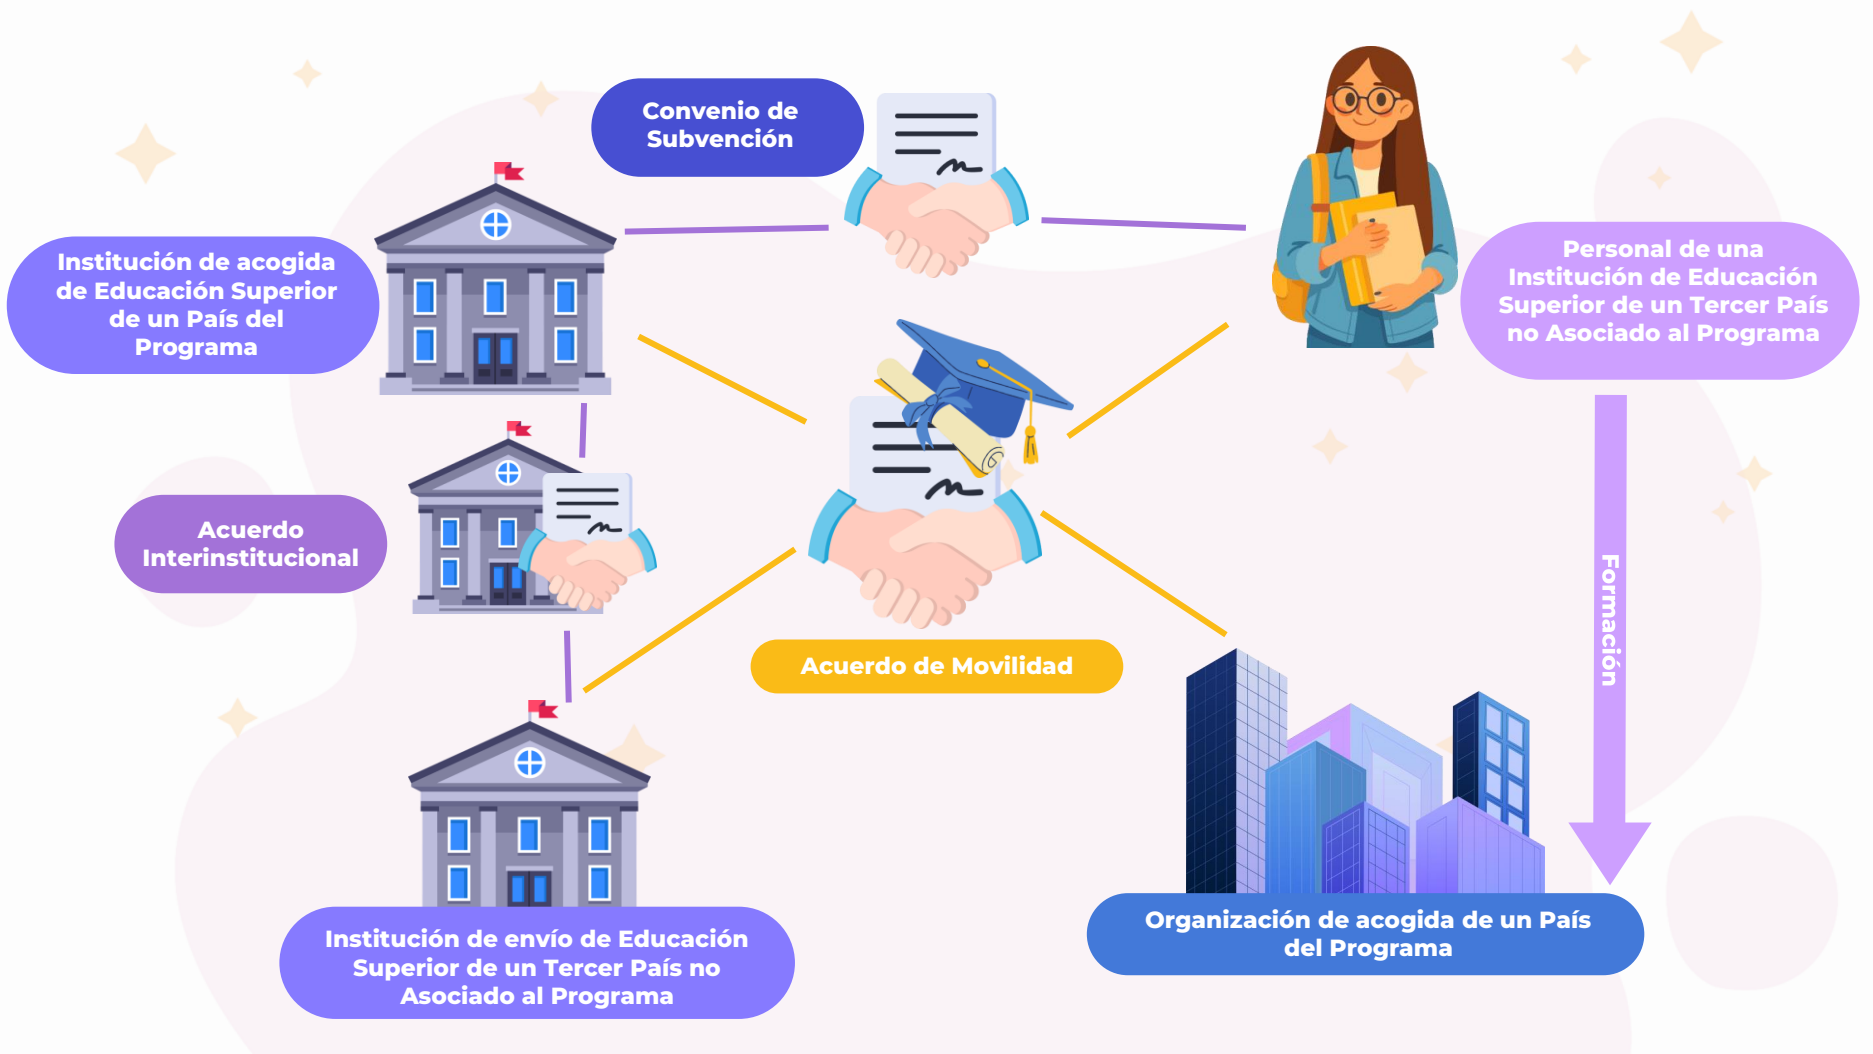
Convenio de Subvención

Institución de acogida de Educación Superior de un País del Programa

Personal de una Institución de Educación Superior de un Tercer País no Asociado al Programa

Acuerdo Interinstitucional

Formación

Acuerdo de Movilidad

Institución de envío de Educación Superior de un Tercer País no Asociado al Programa

Organización de acogida de un País del Programa